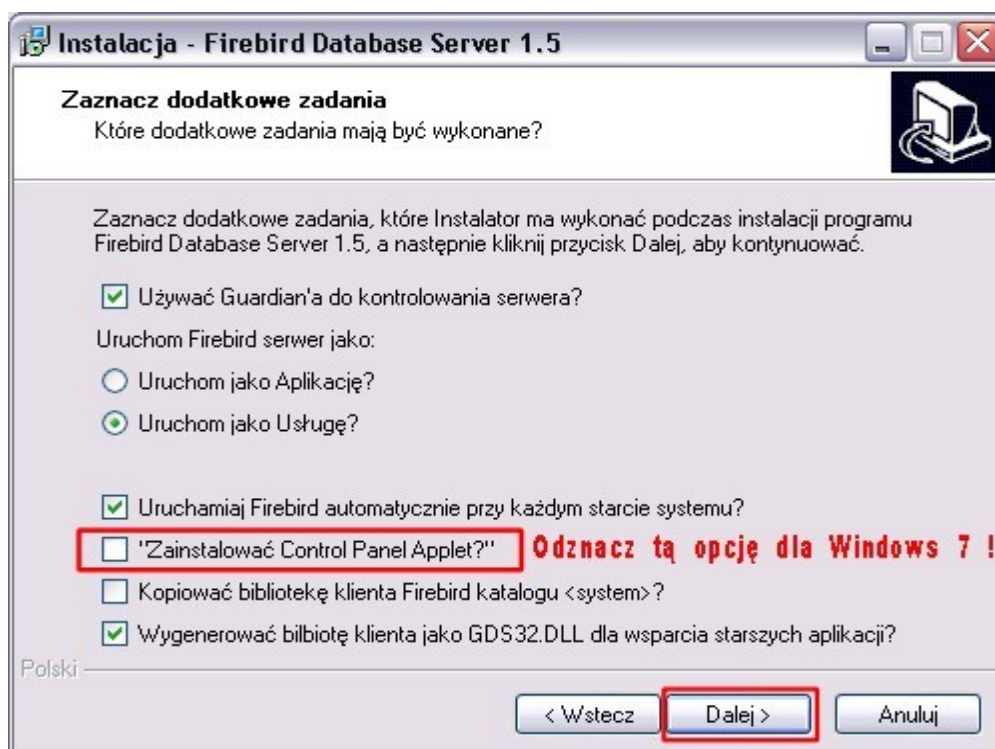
Instalacja - Firebird Database Server 1.5

Zaznacz dodatkowe zadania
Które dodatkowe zadania mają być wykonane?

Zaznacz dodatkowe zadania, które Instalator ma wykonać podczas instalacji programu Firebird Database Server 1.5, a następnie kliknij przycisk Dalej, aby kontynuować.

Używać Guardian'a do kontrolowania serwera?

Uruchom Firebird serwer jako:

Uruchom jako Aplikację?

Uruchom jako Usługę?

Uruchamiaj Firebird automatycznie przy każdym starcie systemu?

"Zainstalować Control Panel Applet?" Odznacz tą opcję dla Windows 7 !

Kopiować bibliotekę klienta Firebird katalogu <system>?

Wygenerować bilbiotę klienta jako GDS32.DLL dla wsparcia starszych aplikacji?

Polski

< Wstecz Dalej > Anuluj